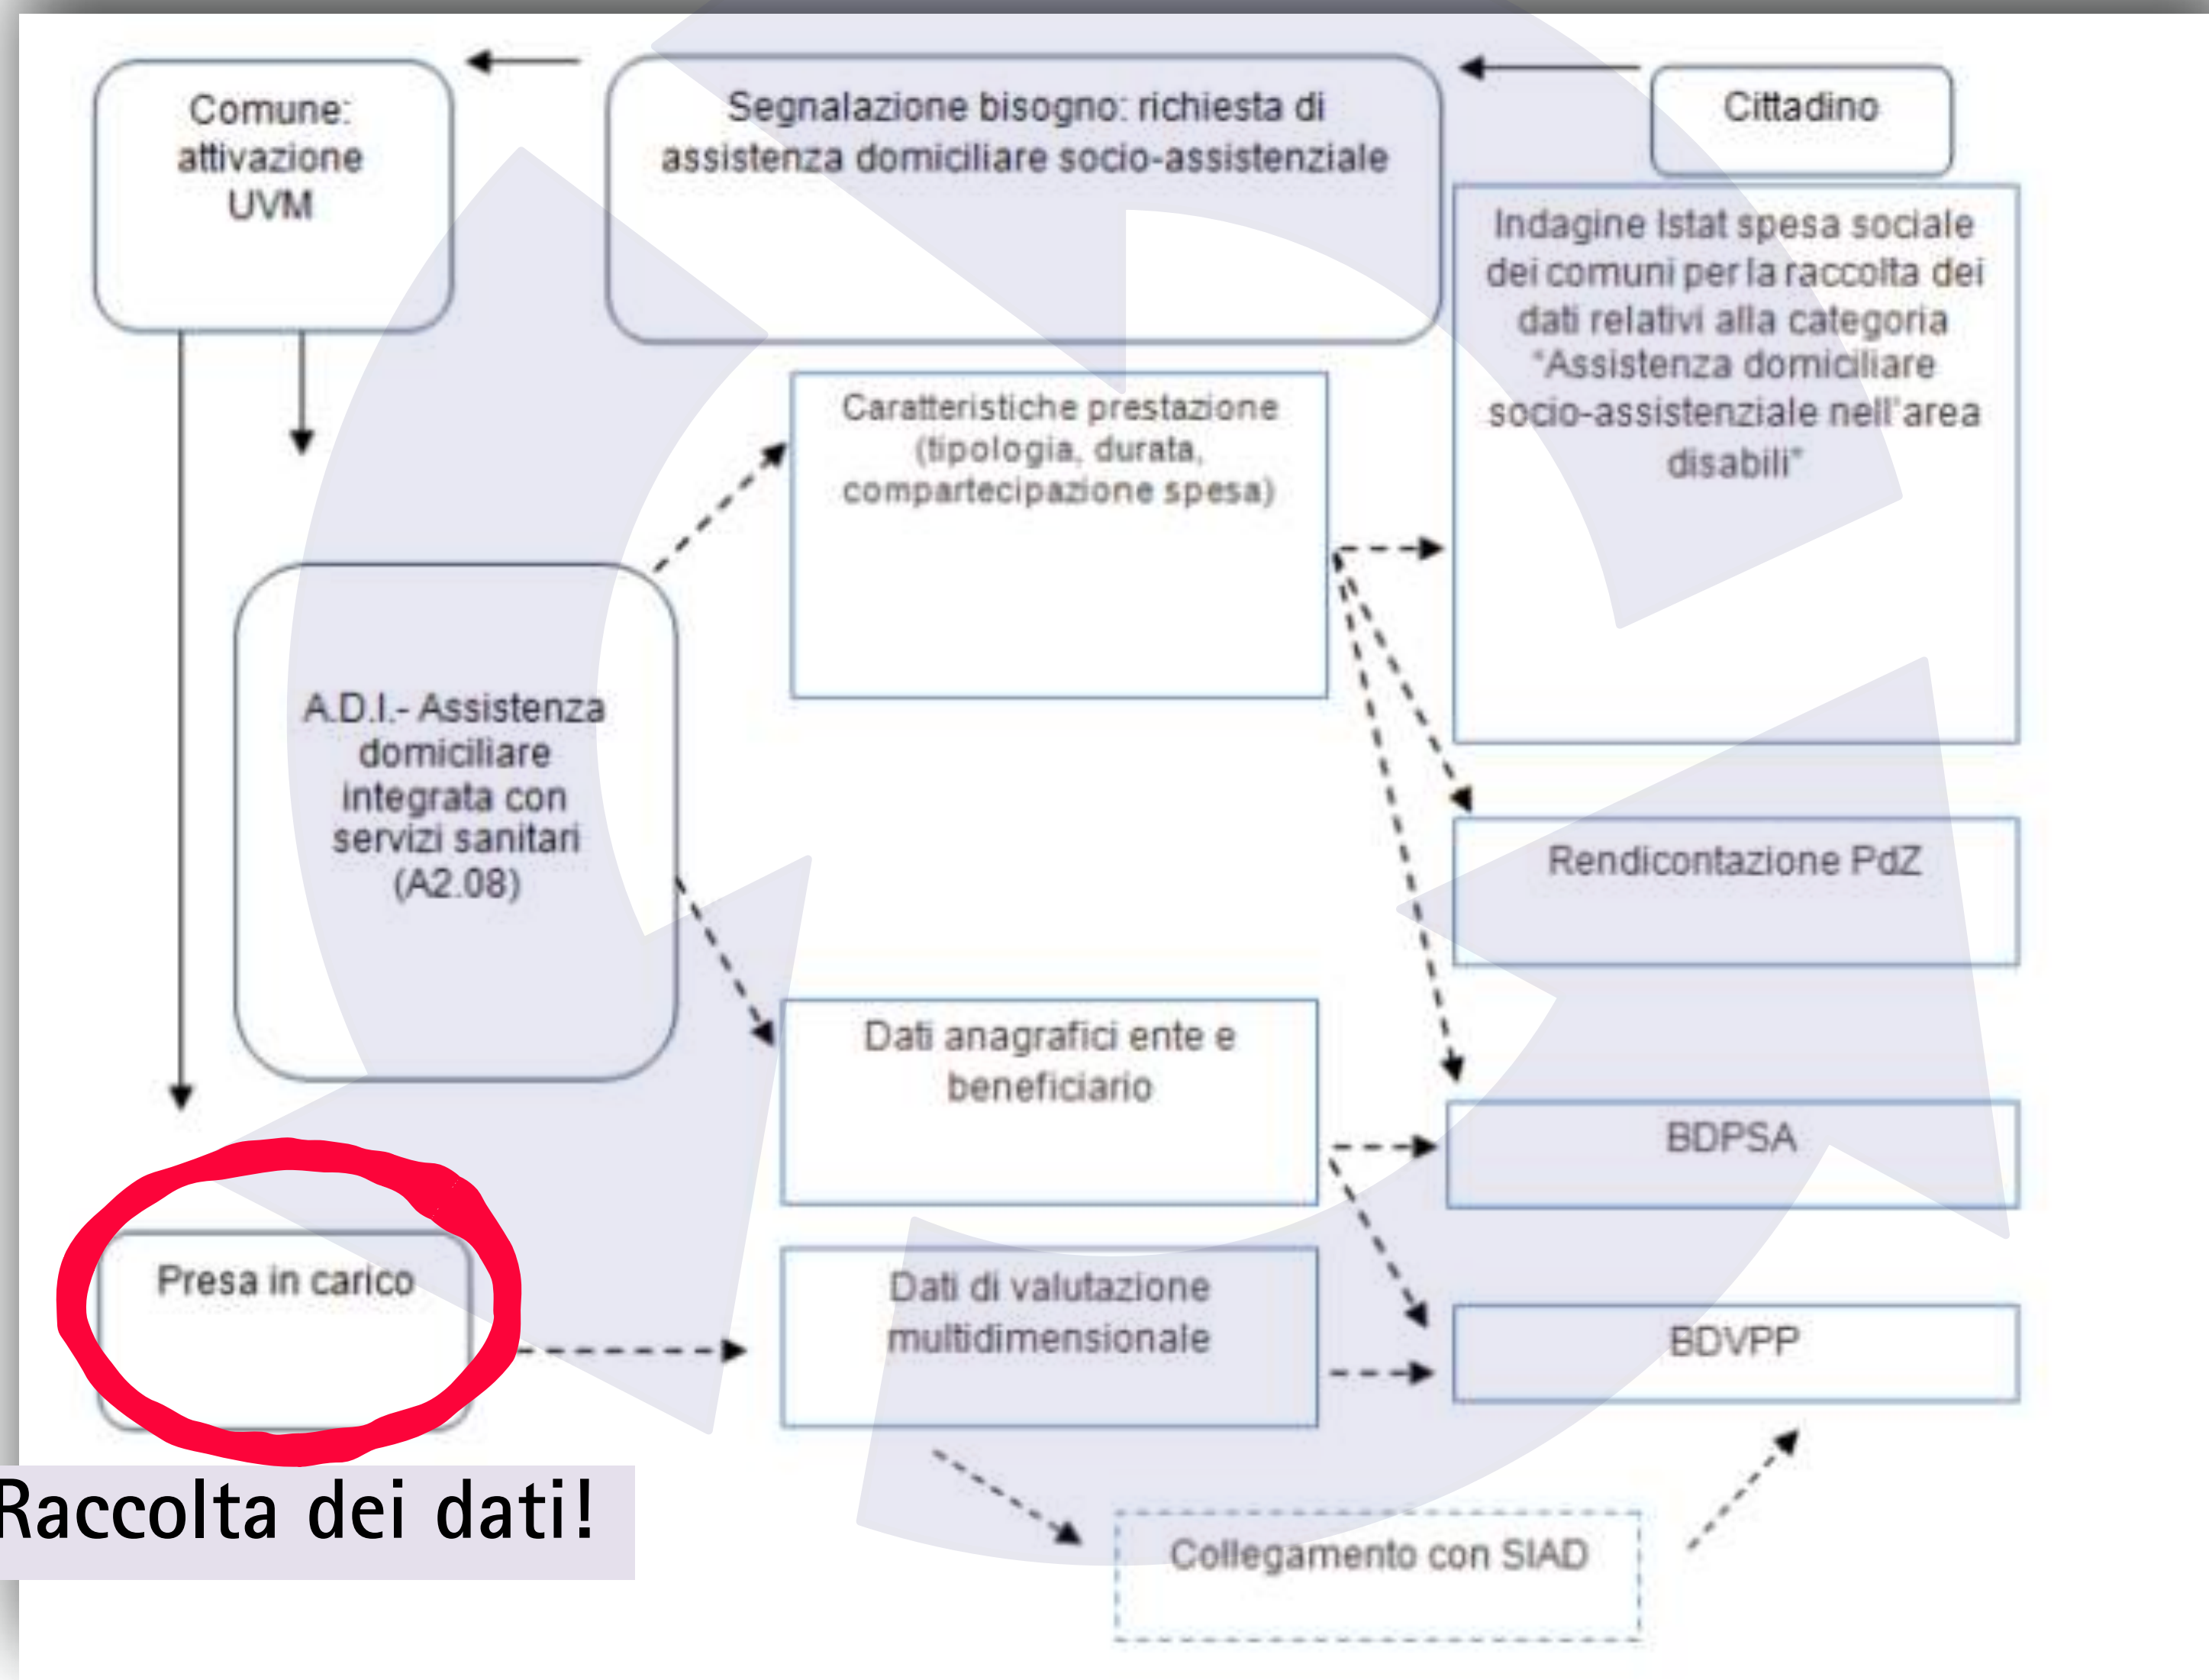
Cittadino

Segnalazione bisogno: richiesta di assistenza domiciliare socio-assistenziale

Comune: attivazione UVM

Indagine Istat spesa sociale dei comuni per la raccolta dei dati relativi alla categoria "Assistenza domiciliare socio-assistenziale nell'area disabili"

Caratteristiche prestazione (tipologia, durata, compartecipazione spesa)

A.D.I.- Assistenza domiciliare integrata con servizi sanitari (A2.08)

Rendicontazione PdZ

Dati anagrafici ente e beneficiario

BDPSA

Presa in carico

Dati di valutazione multidimensionale

BDVPP

Collegamento con SIAD

Raccolta dei dati!